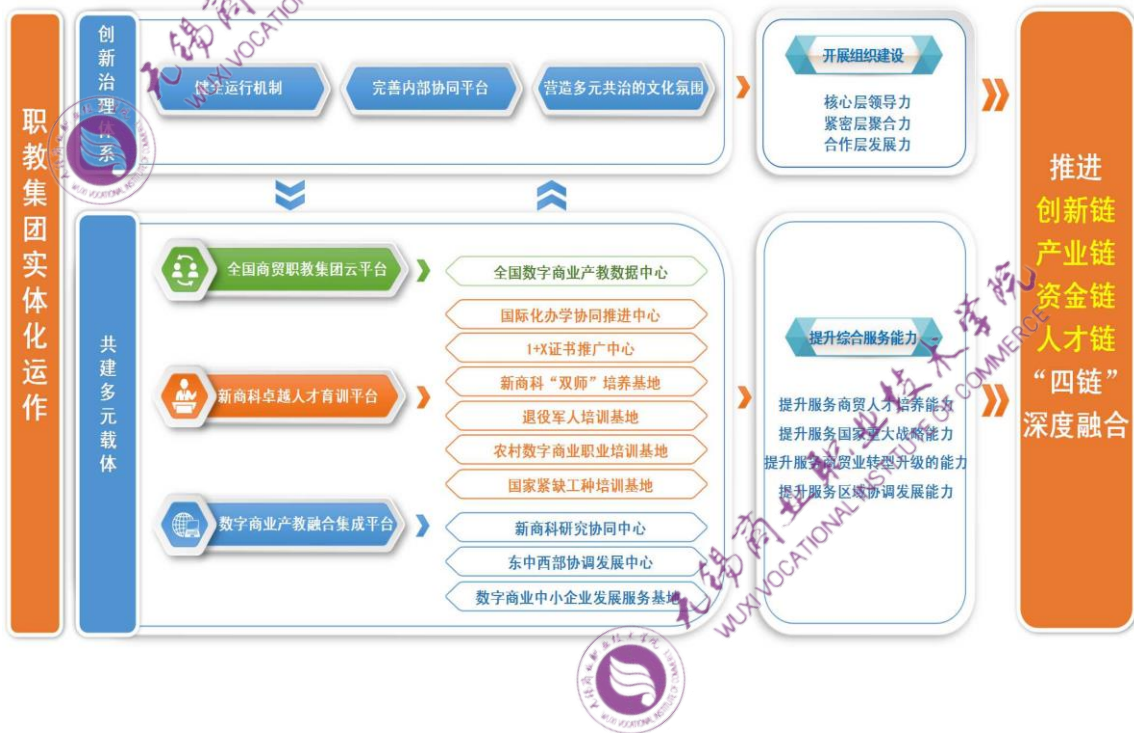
职教集团实体化运作

创新治理体系

健全运行机制

完善内部协同平台

营造多元共治的文化氛围

开展组织建设

核心层领导力
紧密层聚合力
合作层发展力

共建多元载体

全国商贸职教集团云平台

全国数字商业产教数据中心

国际化办学协同推进中心

1+X证书推广中心

新商科卓越人才育训平台

新商科“双师”培养基地

退役军人培训基地

农村数字商业职业培训基地

国家紧缺工种培训基地

数字商业产教融合集成平台

新商科研究协同中心

东中西部协调发展中心

数字商业中小企业发展服务基地

提升综合服务能力

提升服务商贸人才培养能力
提升服务国家重大战略能力
提升服务商贸业转型升级的能力
提升服务区域协调发展能力

推进
创新链
产业链
资金链
人才链
“四链”
深度融合

无锡商业职业技术学院
WUXI VOCATIONAL INSTITUTE OF COMMERCE